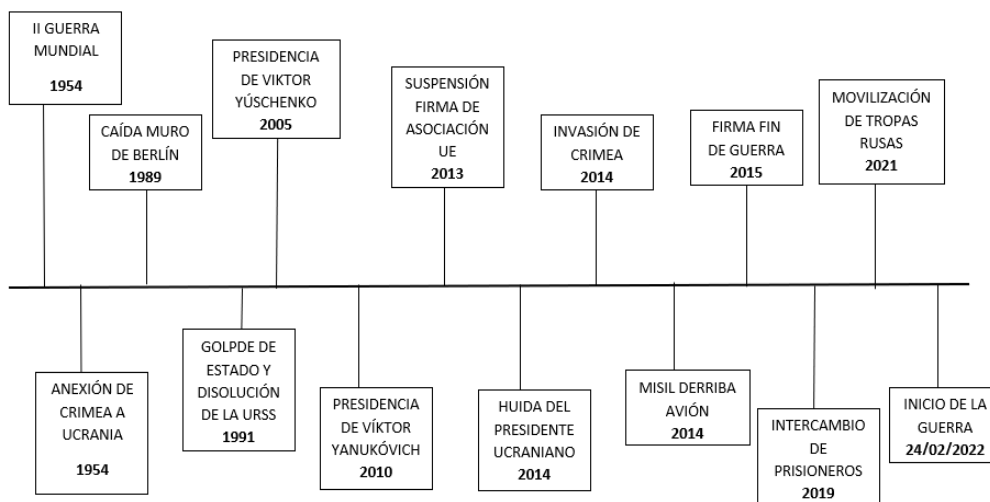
II GUERRA MUNDIAL

1954

CAÍDA MURO DE BERLÍN
1989

PRESIDENCIA DE VIKTOR YÚSCHENKO
2005

SUSPENSIÓN FIRMA DE ASOCIACIÓN UE
2013

INVASIÓN DE CRIMEA
2014

FIRMA FIN DE GUERRA
2015

MOVILIZACIÓN DE TROPAS RUSAS
2021

ANEXIÓN DE CRIMEA A UCRANIA

1954

GOLPDE DE ESTADO Y DISOLUCIÓN DE LA URSS
1991

PRESIDENCIA DE VÍKTOR YANUKÓVICH
2010

HUIDA DEL PRESIDENTE UCRANIANO
2014

MISIL DERRIBA AVIÓN
2014

INTERCAMBIO DE PRISIONEROS
2019

INICIO DE LA GUERRA
24/02/2022